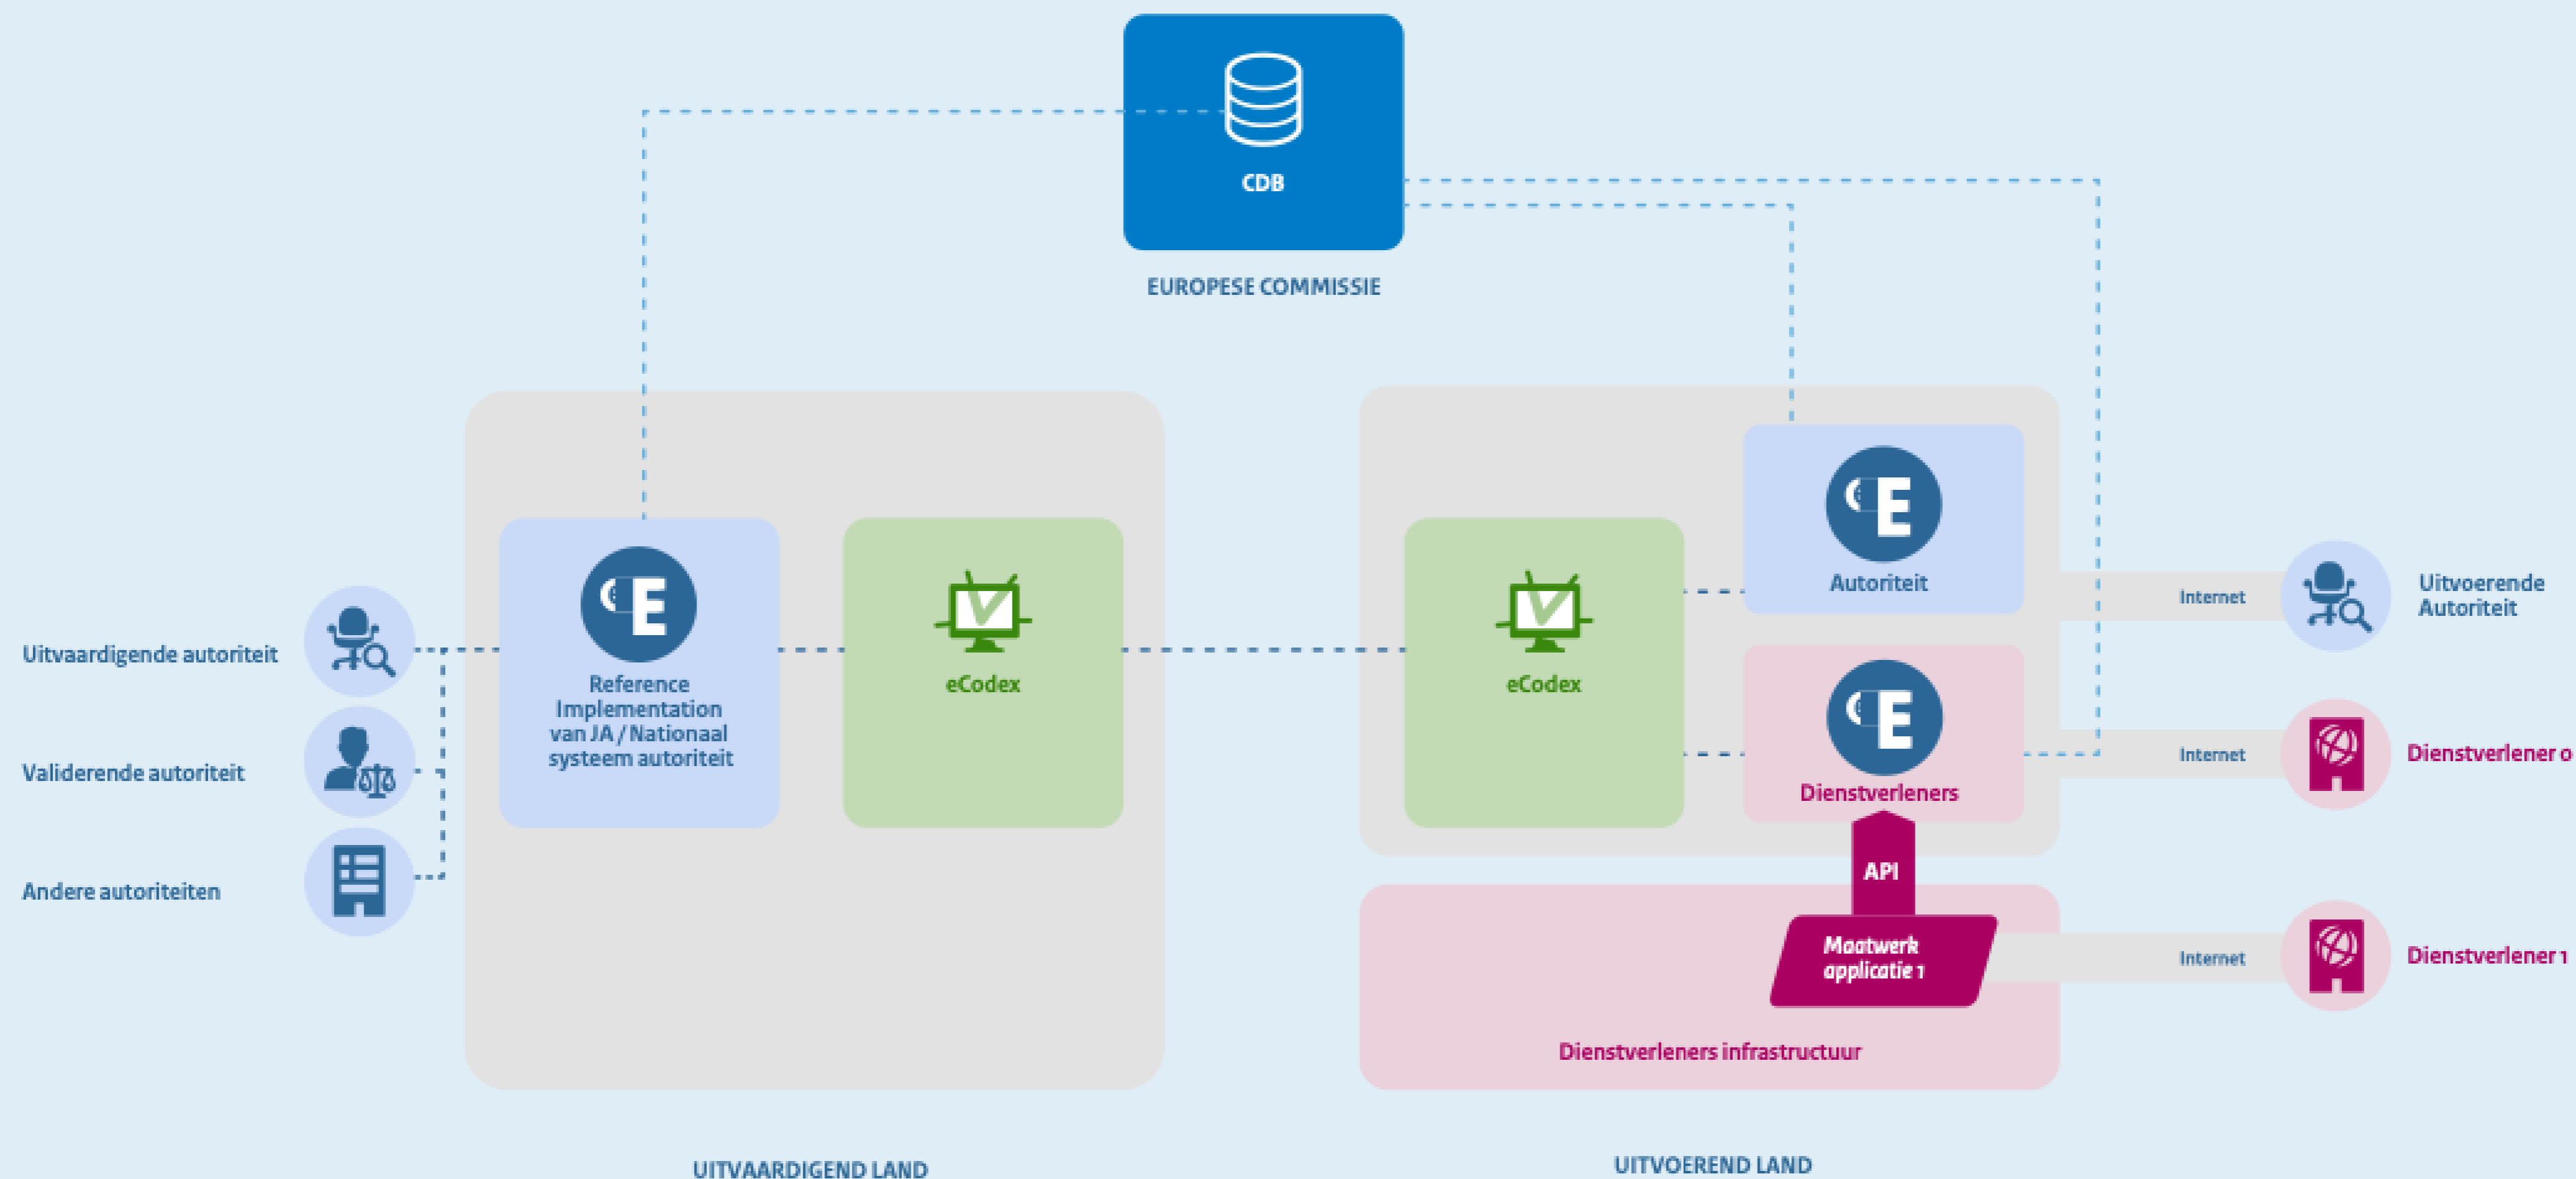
CDB

EUROPESE COMMISSIE

Uitvaardigende autoriteit

Validerende autoriteit

Andere autoriteiten

Reference Implementation van JA / Nationaal systeem autoriteit

eCodex

eCodex

Autoriteit

Dienstverleners

API

Maatwerk applicatie 1

Dienstverleners infrastructuur

Internet

Uitvoerende Autoriteit

Internet

Dienstverlener 0

Internet

Dienstverlener 1

UITVAARDIGEND LAND

UITVOEREND LAND